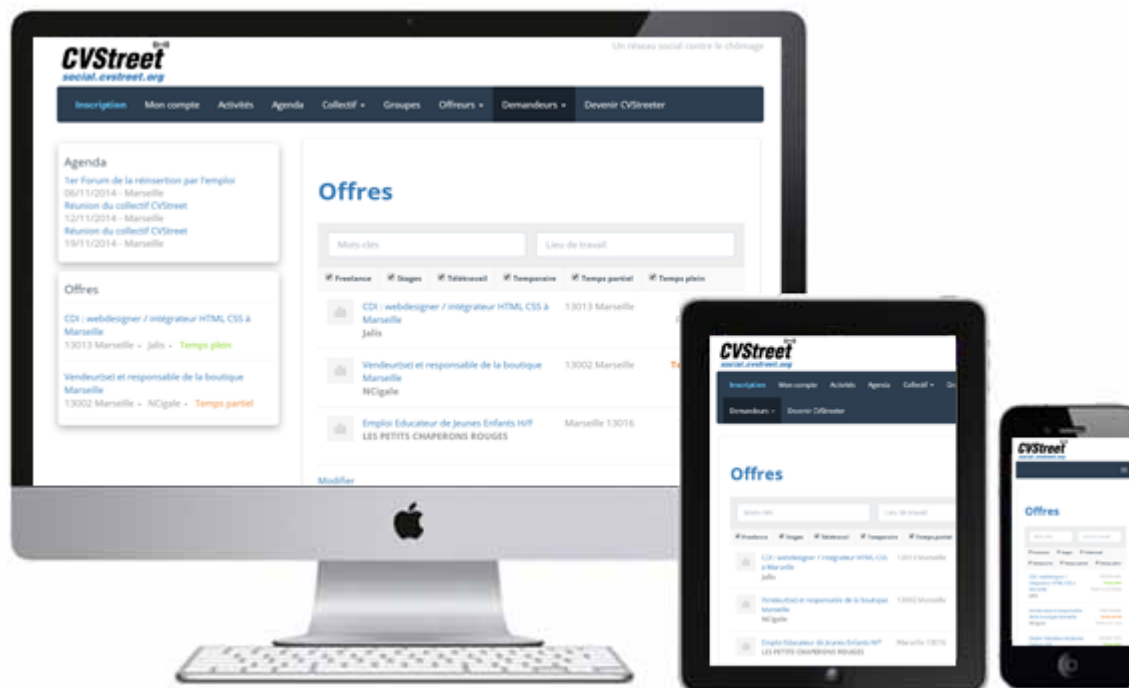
CVStreet
social.cvstreet.org

Un réseau social contre le chômage

Inscription Mon compte Activités Agenda Collectif Groupes Offreurs Demandeurs Devenir CVStreeter

Agenda
1er Forum de la réinsertion par l'emploi
06/11/2014 - Marseille
Réunion du collectif CVStreet
12/11/2014 - Marseille
Réunion du collectif CVStreet
19/11/2014 - Marseille

Offres
CDI : webdesigner / intégrateur HTML CSS à Marseille
13013 Marseille - Jalis - Temps plein

Vendeur(se) et responsable de la boutique Marseille
13002 Marseille - NCigale - Temps partiel

Offres

Mots clés
Lieu de travail

Freelance Stages Télétravail Temporaire Temps partiel Temps plein

CDI : webdesigner / intégrateur HTML CSS à Marseille
Jalis
13013 Marseille

Vendeur(se) et responsable de la boutique Marseille
NCigale
13002 Marseille

Emploi Educateur de Jeunes Enfants H/F
LES PETITS CHAPERONS ROUGES
Marseille 13016

Modifier

CVStreet
social.cvstreet.org

Inscription Mon compte Activités Agenda Collectif
Demandeurs Devenir CVStreeter

Offres

Mots clés
Lieu de travail

Freelance Stages Télétravail Temporaire Temps partiel

CDI : webdesigner / intégrateur HTML CSS à Marseille
Jalis
13013 Marseille

Vendeur(se) et responsable de la boutique Marseille
NCigale
13002 Marseille

Emploi Educateur de Jeunes Enfants H/F
LES PETITS CHAPERONS ROUGES
Marseille 13016

CVStreet
social.cvstreet.org

Offres